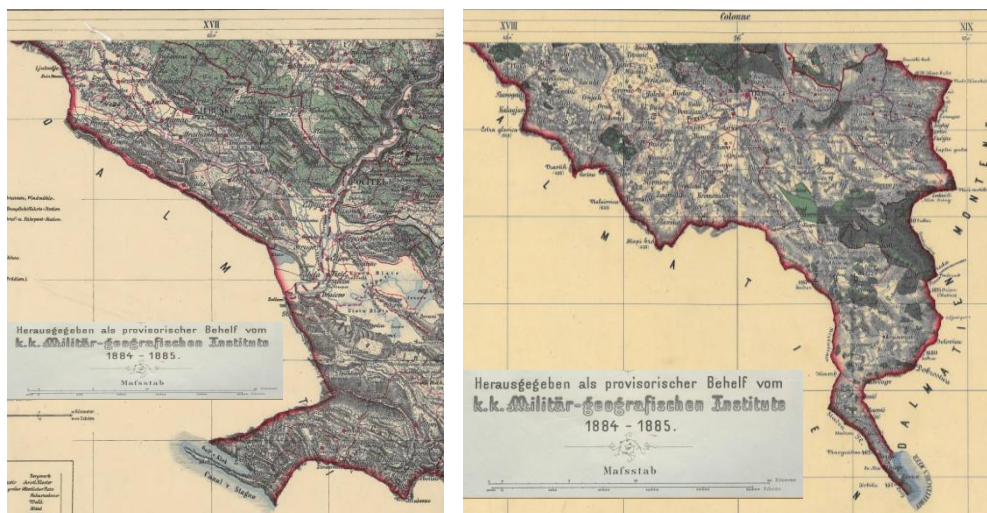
XVII

D A L M A T I

Herausgegeben als provisorischer Behelf vom
k.k. Militär-geografischen Institute
1884 - 1885.

Mafsstab

Canal v. Stagno

XVIII

Colonne

XIX

D A L M A T I E N

M O N T E N

D A L M A T I E N

Herausgegeben als provisorischer Behelf vom
k.k. Militär-geografischen Institute
1884 - 1885.

Mafsstab